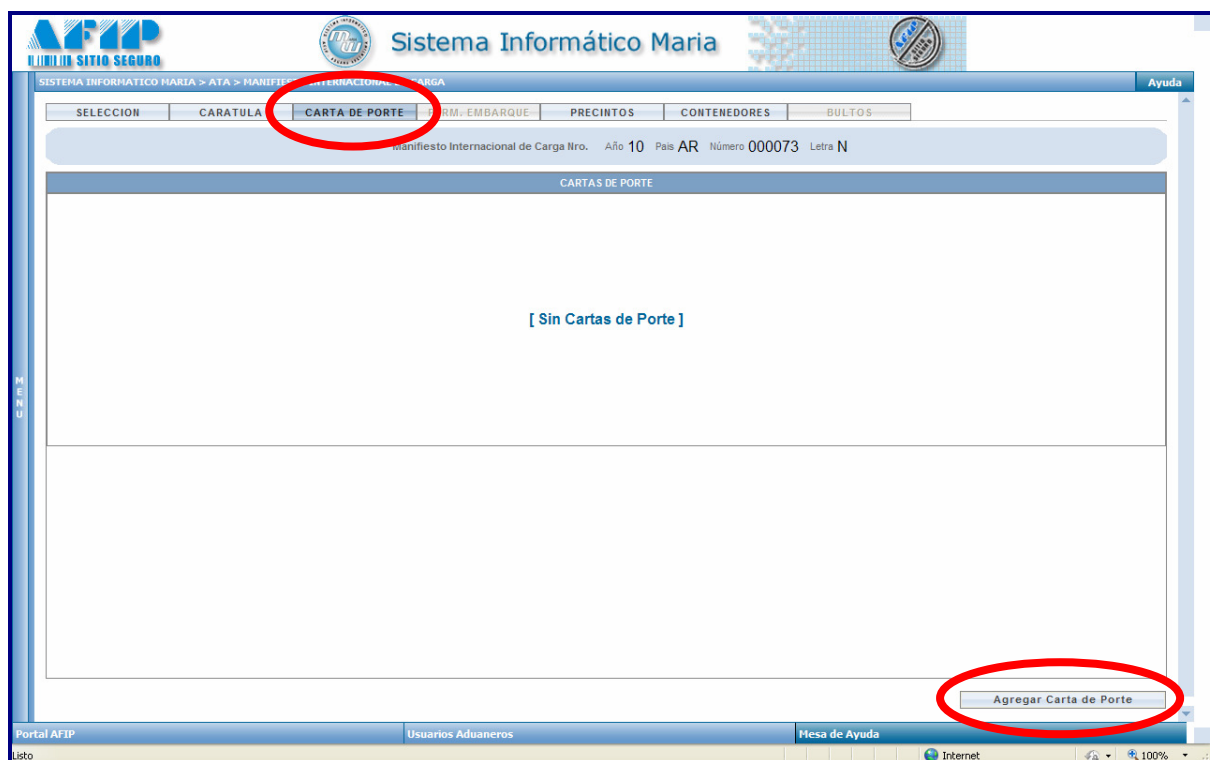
AFIP SITIO SEGURO

Sistema Informático Maria

SISTEMA INFORMATICO MARIA > ATA > MANIFIES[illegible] INTERNACIONAL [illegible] CARGA

Ayuda

| SELECCION | CARATULA | CARTA DE PORTE | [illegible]RM. EMBARQUE | PRECINTOS | CONTENEDORES | BULTOS |
|---|---|---|---|---|---|---|

Manifiesto Internacional de Carga Nro. Año 10 Pais AR Número 000073 Letra N

CARTAS DE PORTE

[ Sin Cartas de Porte ]

M E N U

Agregar Carta de Porte

Portal AFIP

Usuarios Aduaneros

Mesa de Ayuda

Listo

Internet

100%